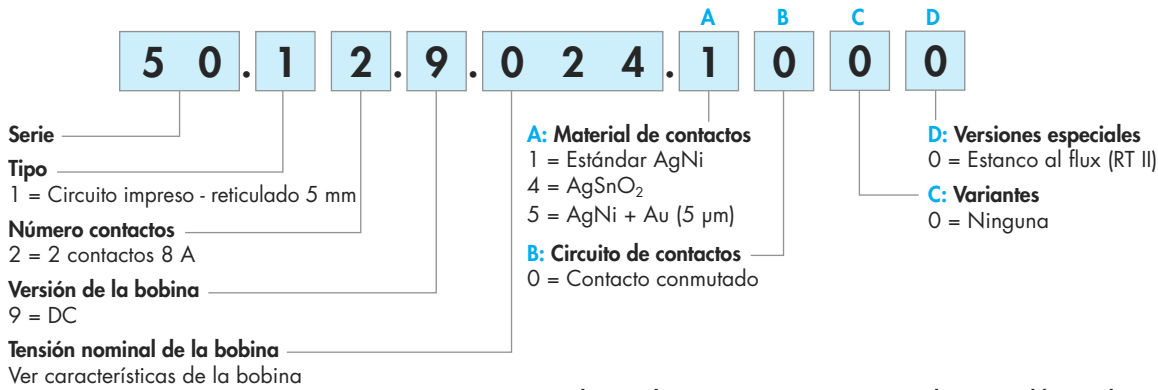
A B C D

5 0 . 1 2 . 9 . 0 2 4 . 1 0 0 0

Serie

Tipo
1 = Circuito impreso - reticulado 5 mm

Número contactos
2 = 2 contactos 8 A

Versión de la bobina
9 = DC

Tensión nominal de la bobina
Ver características de la bobina

A: Material de contactos
1 = Estándar AgNi
4 = $AgSnO_2$
5 = AgNi + Au (5 µm)

B: Circuito de contactos
0 = Contacto conmutado

D: Versiones especiales
0 = Estanco al flux (RT II)

C: Variantes
0 = Ninguna